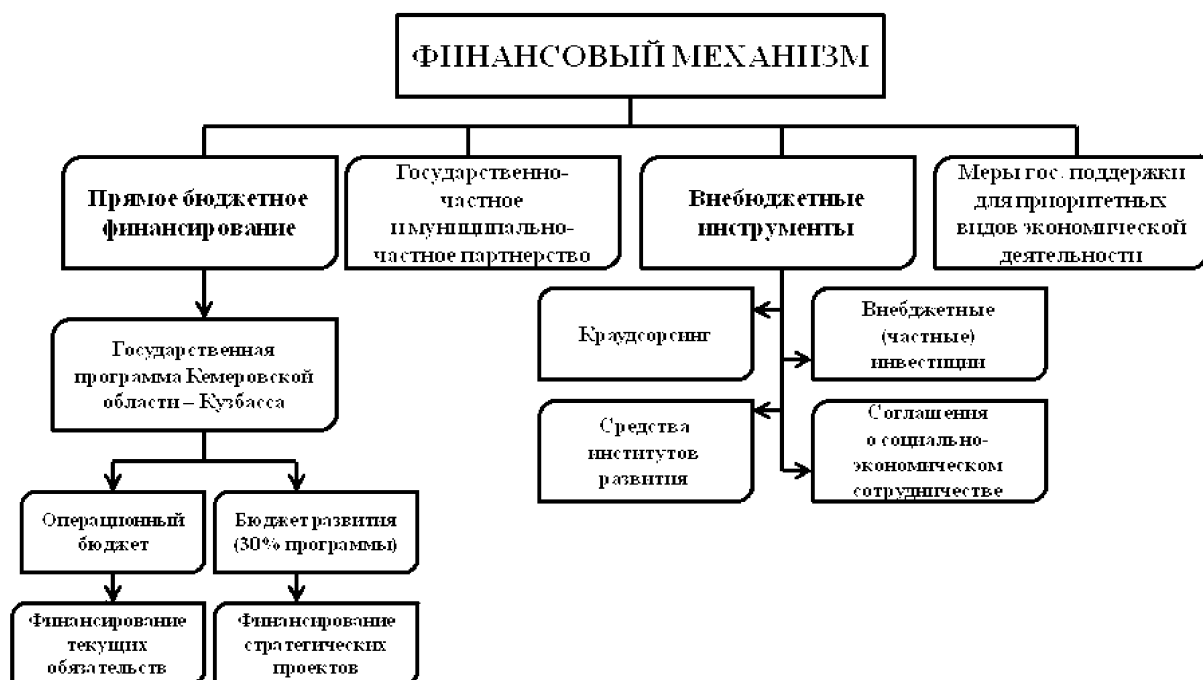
ФИНАНСОВЫЙ МЕХАНИЗМ

Прямое бюджетное финансирование

Государственно-частное и муниципально-частное партнерство

Внебюджетные инструменты

Меры гос. поддержки для приоритетных видов экономической деятельности

Государственная программа Кемеровской области – Кузбасса

Операционный бюджет

Бюджет развития (30% программы)

Финансирование текущих обязательств

Финансирование стратегических проектов

Краудсорсинг

Внебюджетные (частные) инвестиции

Средства институтов развития

Соглашения о социально-экономическом сотрудничестве